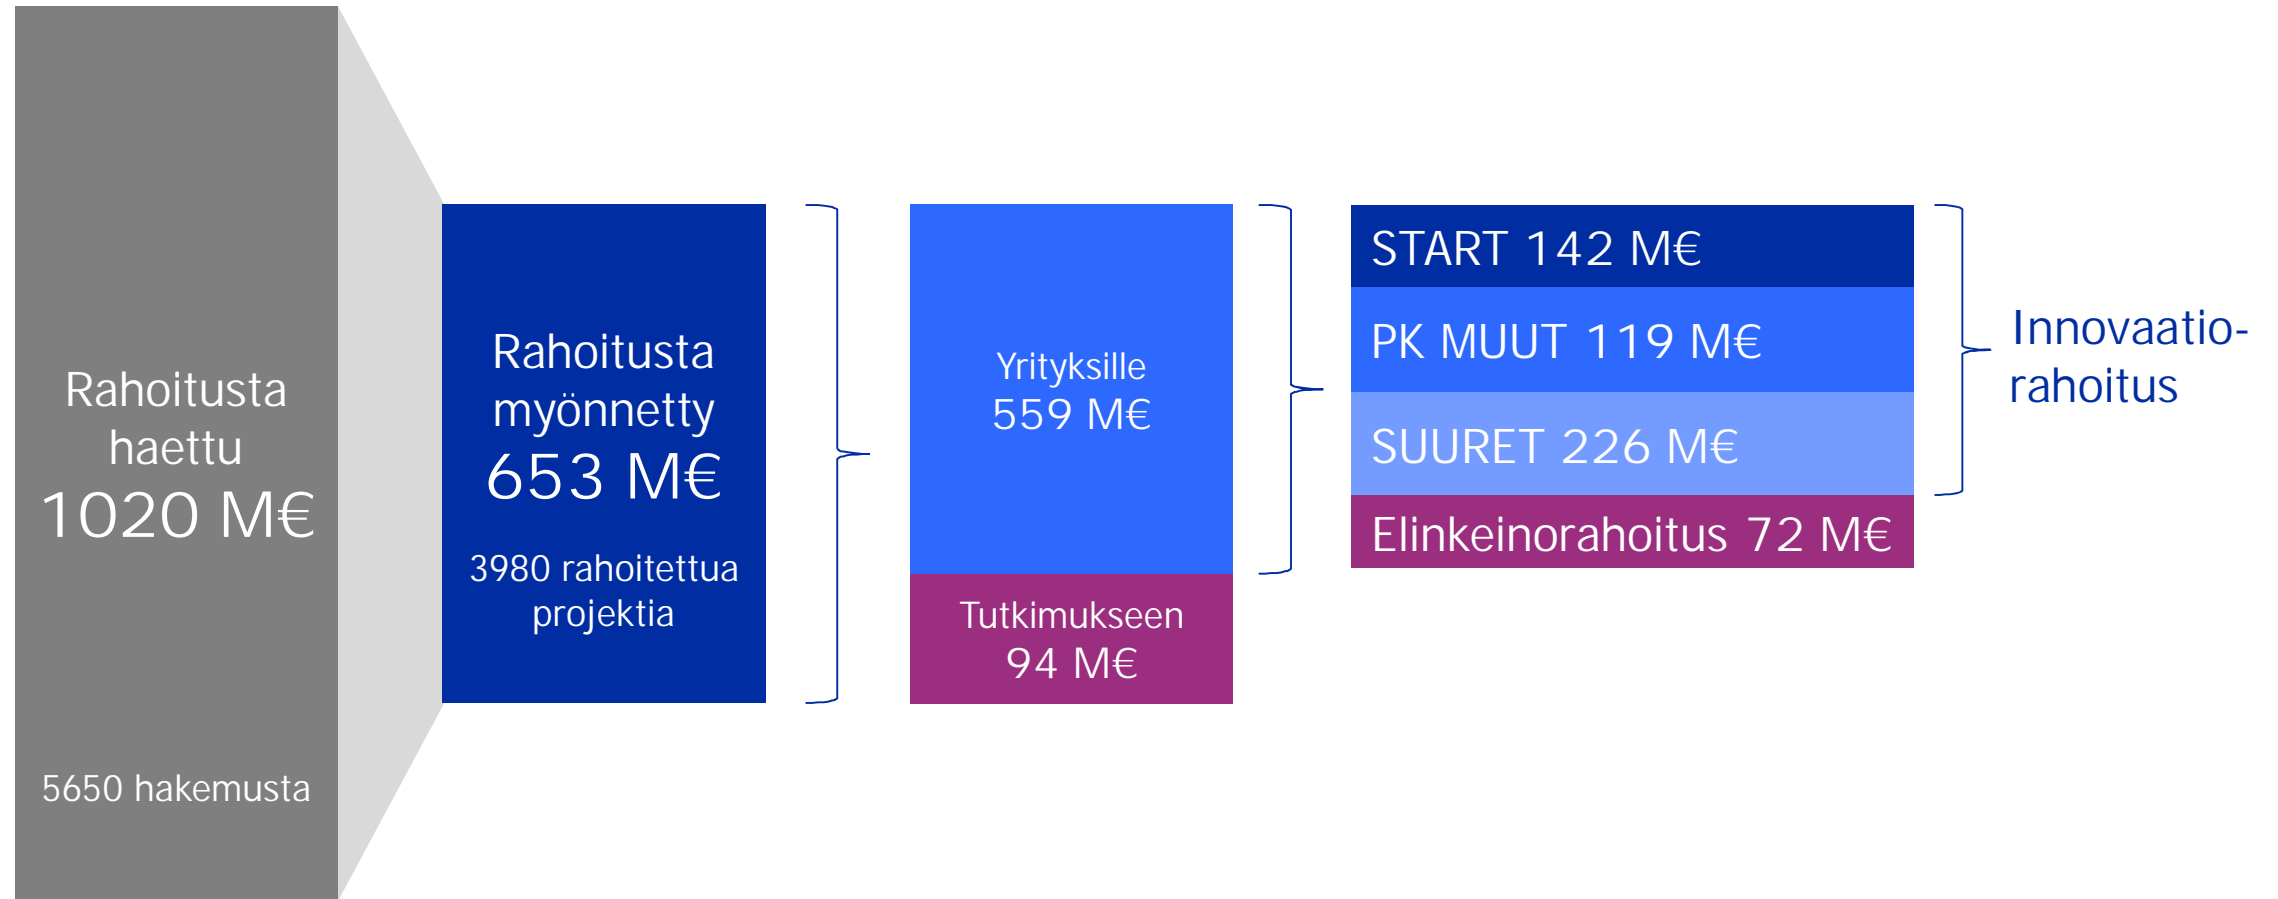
Rahoitusta haettu
1020 M€

5650 hakemusta

Rahoitusta myönnetty
653 M€

3980 rahoitettua projektia

Yrityksille
559 M€

Tutkimukseen
94 M€

START 142 M€

PK MUUT 119 M€

SUURET 226 M€

Elinkeinorahoitus 72 M€

Innovaatiorahoitus